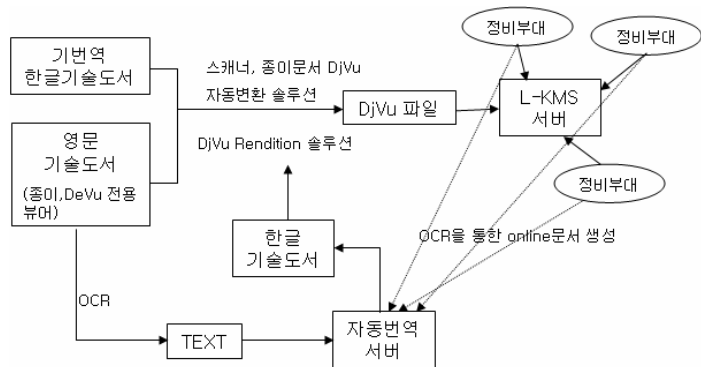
기번역
한글기술도서

영문
기술도서
(종이,DeVu 전용
뷰어)

스캐너, 종이문서 DjVu
자동변환 솔루션

DjVu 파일

DjVu Rendition 솔루션

정비부대

정비부대

L-KMS
서버

정비부대

OCR을 통한 online문서 생성

한글
기술도서

OCR

TEXT

자동번역
서버